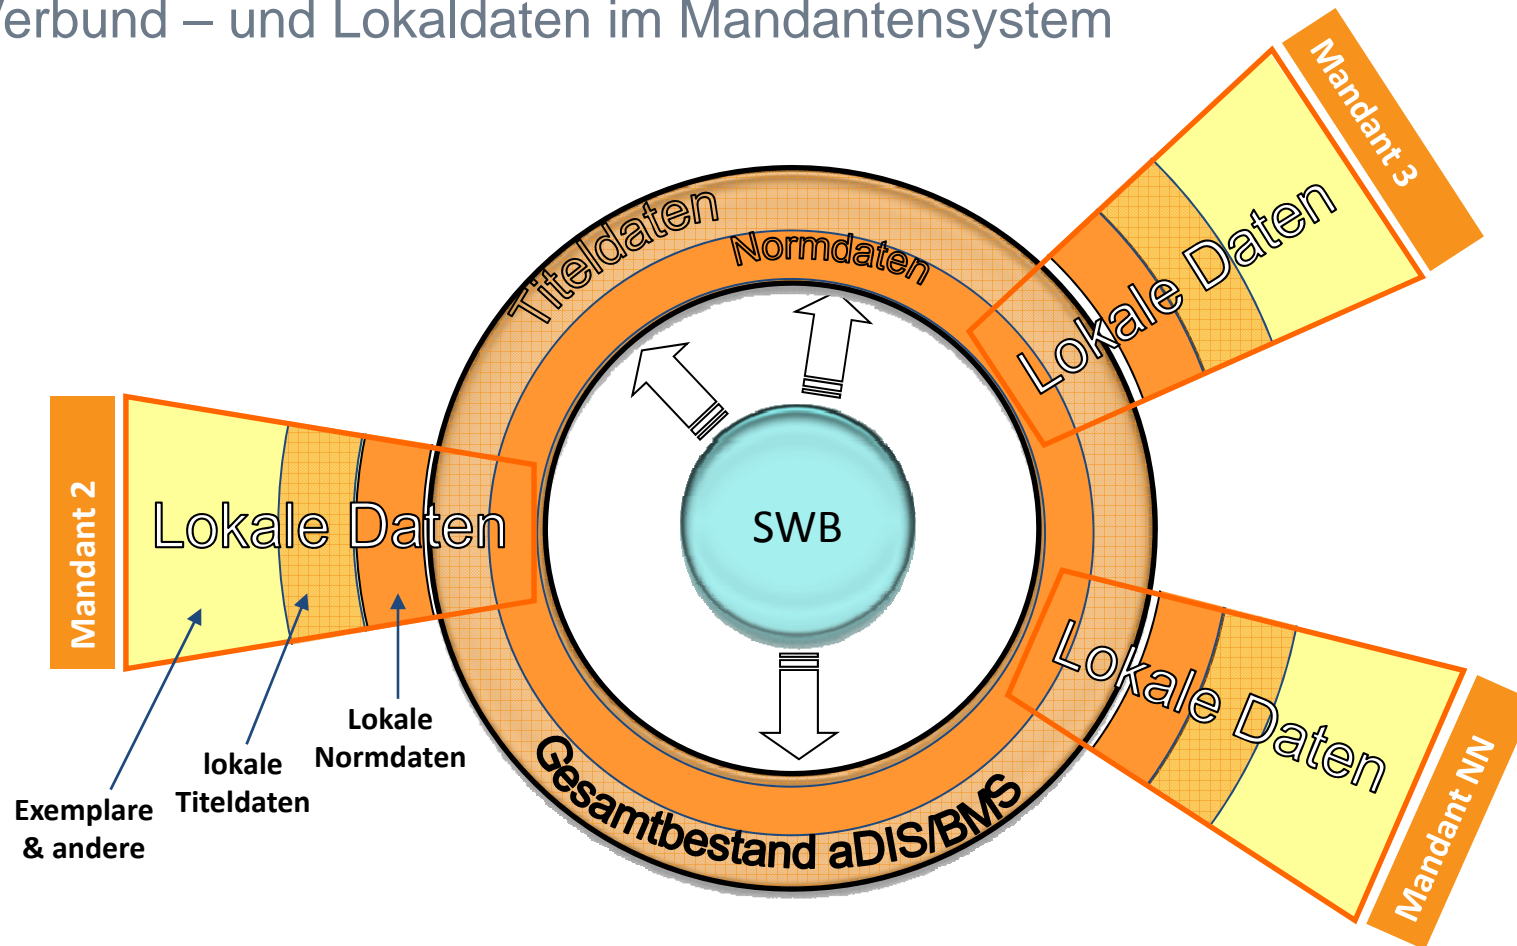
erbund – und Lokaldaten im Mandantensystem

Mandant 3

Lokale Daten

Titeldaten

Normdaten

Mandant 2

Lokale Daten

SWB

Lokale Daten

Mandant NN

Gesamtbestand aDIS/BMS

Lokale Normdaten

lokale Titeldaten

Exemplare & andere